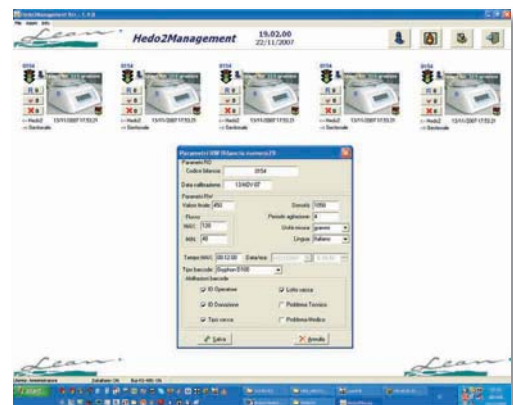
Hedo2Management
19.02.00
22/11/2007

Parametri Bilancia
Parametri Fissi
Codice bilancia 0154
Data calibrazione 13/NOV/07
Parametri Pid
Valore finale 450
Densità 1050
Periodo agitazione 4
Flusso
MAX 120
Unità misura grammi
MIN 40
Lingua Italiano
Tempo MAX 00:12:00
Tipo barcode
Abilitazioni barcode
ID Operatore
Lotto sacca
ID Donazione
Problema Tecnico
Tipo sacca
Problema Medico
Salva
Annulla

0154
13/11/2007 17:53:21
0154
13/11/2007 17:53:21
0154
13/11/2007 17:53:21
0154
13/11/2007 17:53:21
0154
13/11/2007 17:53:21